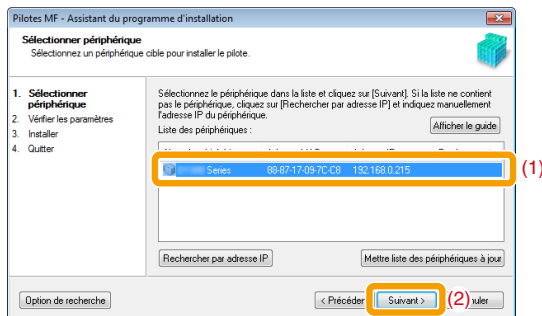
Pilotes MF - Assistant du programme d'installation

Sélectionner périphérique
Sélectionnez un périphérique cible pour installer le pilote.

1. Sélectionner périphérique
2. Vérifier les paramètres
3. Installer
4. Quitter

Sélectionnez le périphérique dans la liste et cliquez sur [Suivant]. Si la liste ne contient pas le périphérique, cliquez sur [Rechercher par adresse IP] et indiquez manuellement l'adresse IP du périphérique.

Liste des périphériques :

Afficher le guide

| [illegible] | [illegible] | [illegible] | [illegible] |
|---|---|---|---|
| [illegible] Series | 88-87-17-09-7C-C8 | 192.168.0.215 | |

(1)

Rechercher par adresse IP

Mettre liste des périphériques à jour

Option de recherche

< Précéde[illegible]

Suivant >

(2)

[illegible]nuler